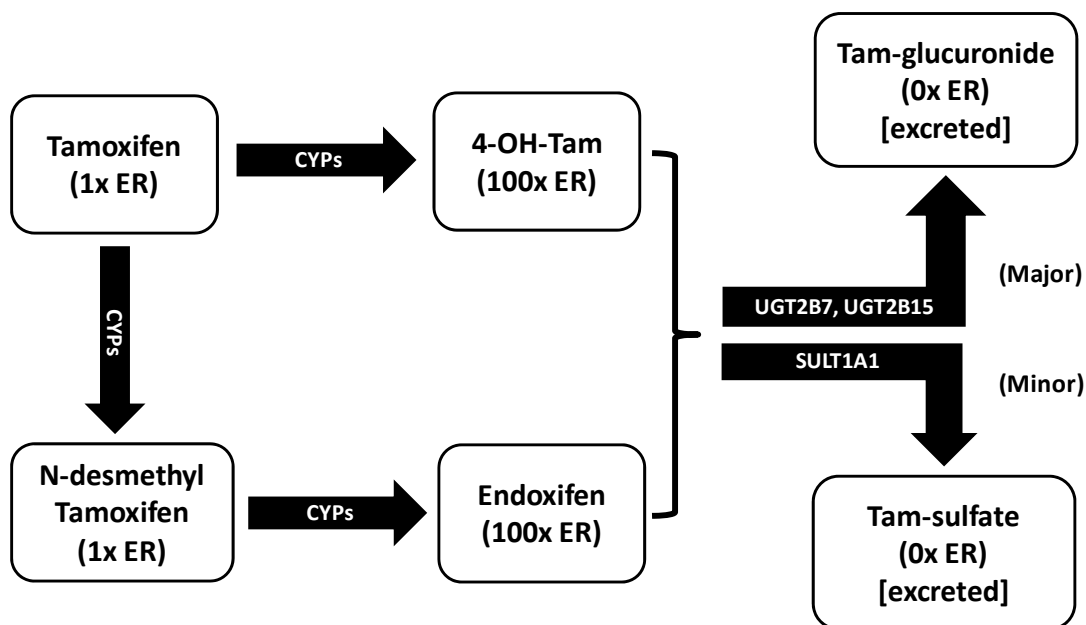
Tamoxifen
(1x ER)

CYPs

4-OH-Tam
(100x ER)

Tam-glucuronide
(0x ER)
[excreted]

CYPs

(Major)

UGT2B7, UGT2B15

SULT1A1

(Minor)

N-desmethyl
Tamoxifen
(1x ER)

CYPs

Endoxifen
(100x ER)

Tam-sulfate
(0x ER)
[excreted]